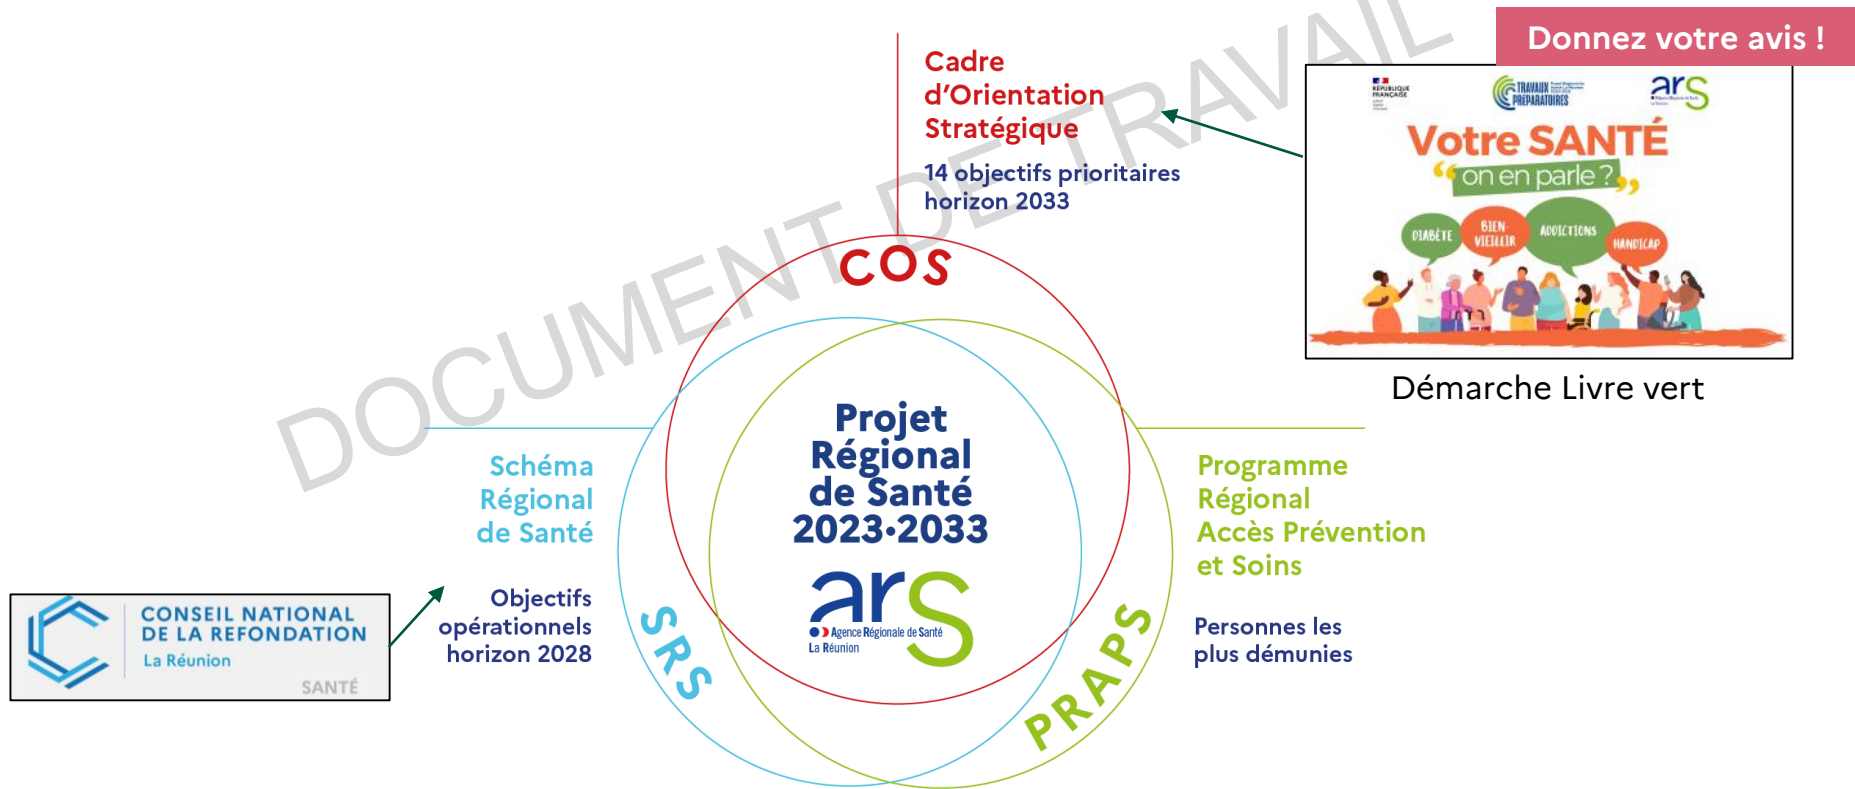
Donnez votre avis !

DOCUMENT DE TRAVAIL

Cadre d'Orientation Stratégique

14 objectifs prioritaires horizon 2033

RÉPUBLIQUE FRANÇAISE

TRAVAUX PRÉPARATOIRES

ars

Votre SANTÉ "on en parle ?"

DIABÈTE

BIEN VIEILLIR

ADDICTIONS

HANDICAP

Démarche Livre vert

COS

Projet Régional de Santé 2023-2033

ars Agence Régionale de Santé La Réunion

Schéma Régional de Santé

Objectifs opérationnels horizon 2028

SRS

Programme Régional Accès Prévention et Soins

Personnes les plus démunies

PRAPS

CONSEIL NATIONAL DE LA REFONDATION
La Réunion
SANTÉ